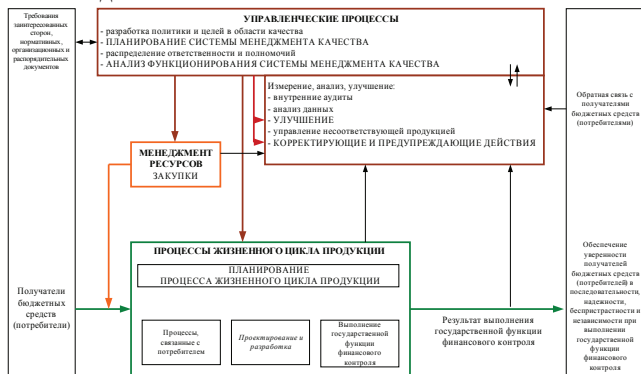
Требования заинтересованных сторон, нормативных, организационных и распорядительных документов

УПРАВЛЕНЧЕСКИЕ ПРОЦЕССЫ
- разработка политики и целей в области качества
- ПЛАНИРОВАНИЕ СИСТЕМЫ МЕНЕДЖМЕНТА КАЧЕСТВА
- распределение ответственности и полномочий
- АНАЛИЗ ФУНКЦИОНИРОВАНИЯ СИСТЕМЫ МЕНЕДЖМЕНТА КАЧЕСТВА

Измерение, анализ, улучшение:
- внутренние аудиты
- анализ данных
- УЛУЧШЕНИЕ
- управление несоответствующей продукцией
- КОРРЕКТИРУЮЩИЕ И ПРЕДУПРЕЖДАЮЩИЕ ДЕЙСТВИЯ

Обратная связь с получателями бюджетных средств (потребителями)

МЕНЕДЖМЕНТ РЕСУРСОВ
ЗАКУПКИ

ПРОЦЕССЫ ЖИЗНЕННОГО ЦИКЛА ПРОДУКЦИИ

ПЛАНИРОВАНИЕ ПРОЦЕССА ЖИЗНЕННОГО ЦИКЛА ПРОДУКЦИИ

Получатели бюджетных средств (потребители)

Процессы, связанные с потребителем

Проектирование и разработка

Выполнение государственной функции финансового контроля

Результат выполнения государственной функции финансового контроля

Обеспечение уверенности получателей бюджетных средств (потребителей) в последовательности, надежности, беспристрастности и независимости при выполнении государственной функции финансового контроля